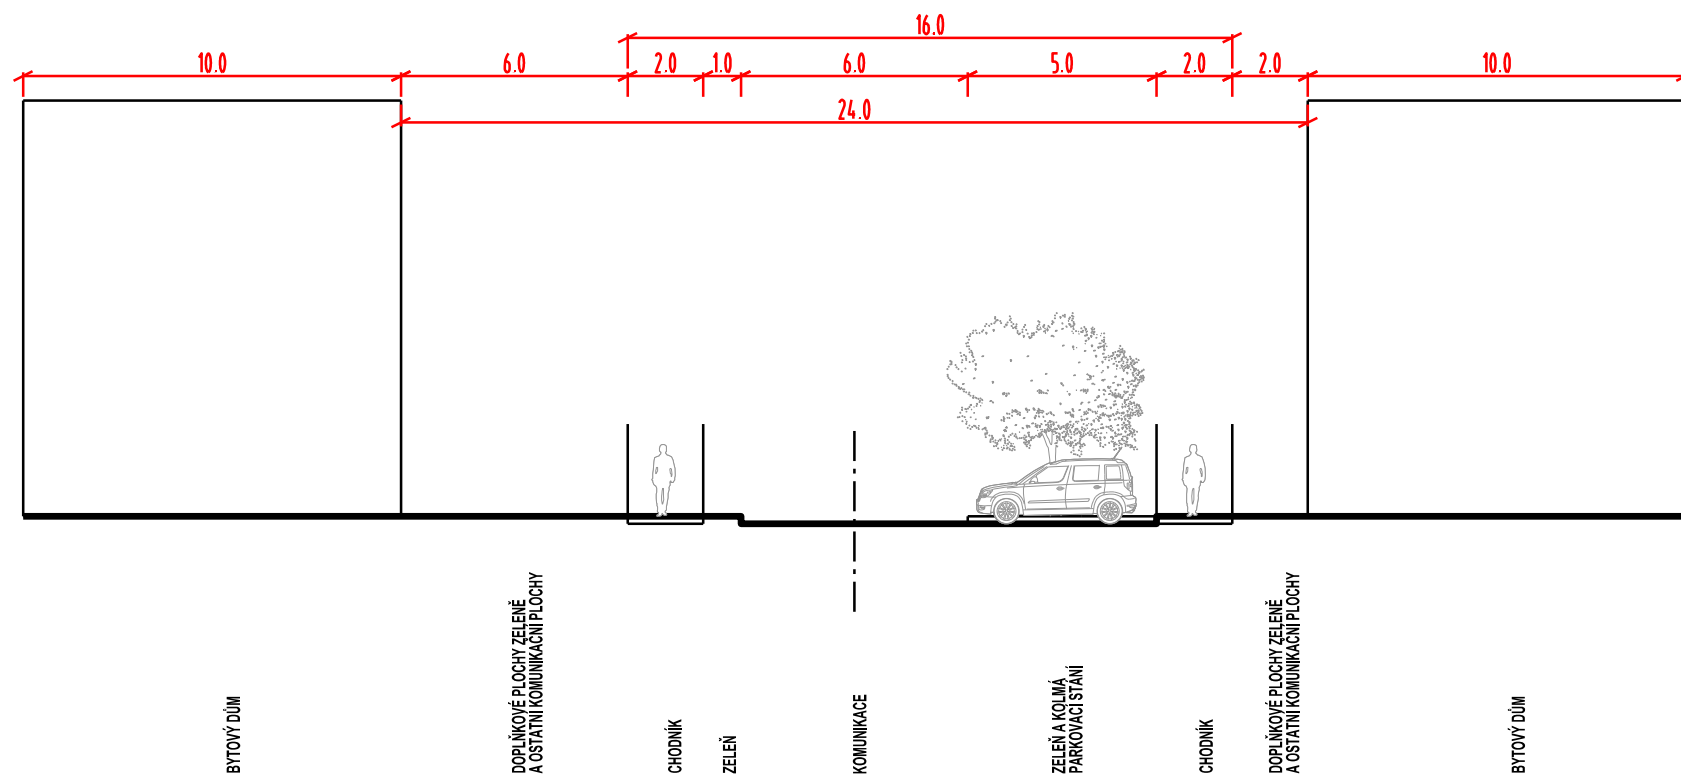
16.0

10.0

6.0

2.0

1.0

6.0

5.0

2.0

2.0

10.0

24.0

BYTOVÝ DŮM

DOPLŇKOVÉ PLOCHY ZELENĚ A OSTATNÍ KOMUNIKAČNÍ PLOCHY

CHODNÍK

ZELEŇ

KOMUNIKACE

ZELEŇ A KOLMÁ PARKOVACÍ STÁNÍ

CHODNÍK

DOPLŇKOVÉ PLOCHY ZELENĚ A OSTATNÍ KOMUNIKAČNÍ PLOCHY

BYTOVÝ DŮM